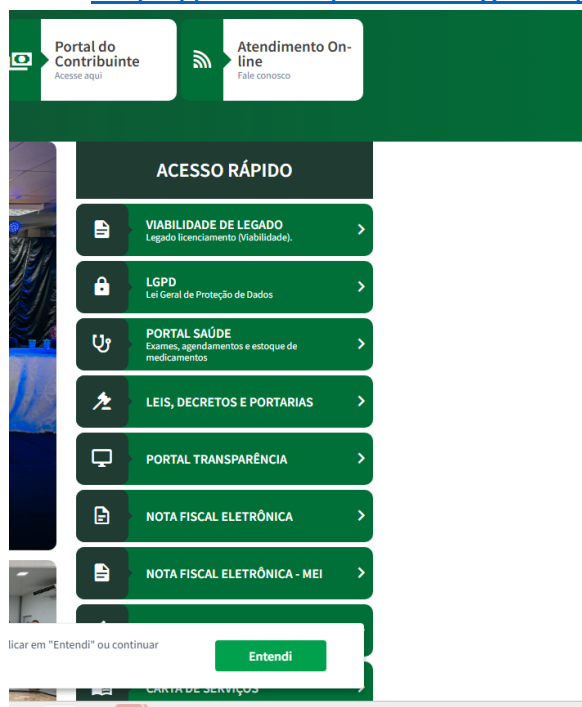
Portal do Contribuinte
Acesse aqui

Atendimento On-line
Fale conosco

ACESSO RÁPIDO

VIABILIDADE DE LEGADO
Legado licenciamento (Viabilidade).

LGPD
Lei Geral de Proteção de Dados

PORTAL SAÚDE
Exames, agendamentos e estoque de medicamentos

LEIS, DECRETOS E PORTARIAS

PORTAL TRANSPARÊNCIA

NOTA FISCAL ELETRÔNICA

NOTA FISCAL ELETRÔNICA - MEI

licar em "Entendi" ou continuar

Entendi

CARTA DE SERVIÇOS